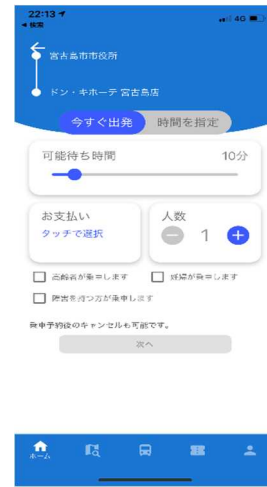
22:13
◀ 検索
4G

宮古島市市役所

ドン・キホーテ 宮古島店

今すぐ出発
時間を指定

可能待ち時間
10分

お支払い
タッチで選択

人数
1

高齢者が乗車します
妊婦が乗車します
障害を持つ方が乗車します

乗車予約後のキャンセルも可能です。

次へ

ホーム